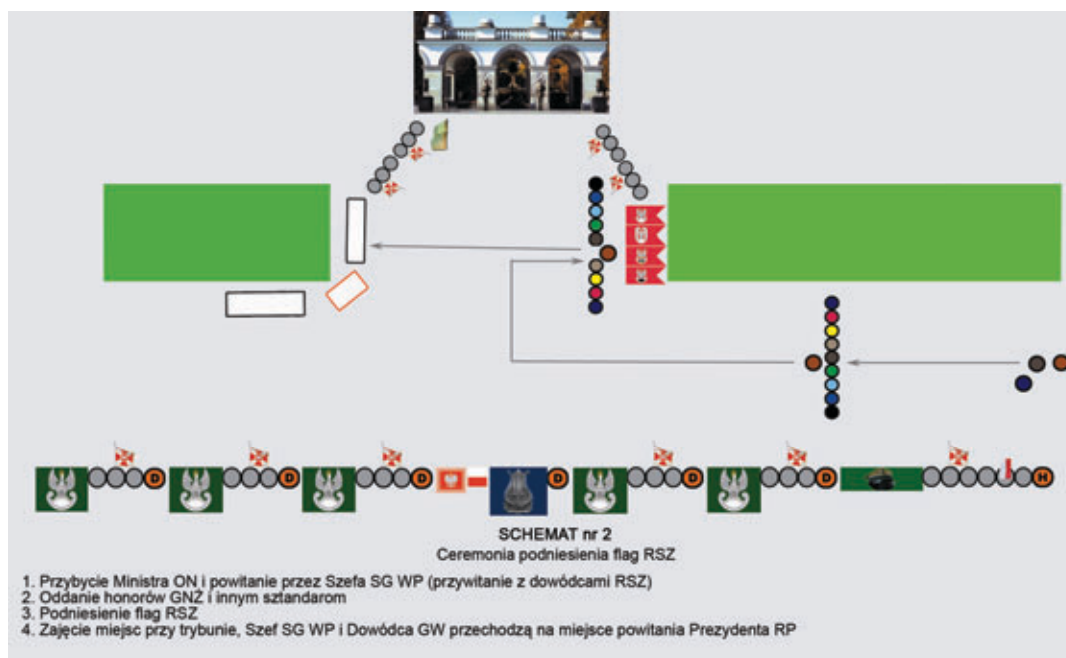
D D D D D D H

SCHEMAT nr 2
Ceremonia podniesienia flag RSZ

1. Przybycie Ministra ON i powitanie przez Szefa SG WP (przywitanie z dowódcami RSZ)
2. Oddanie honorów GNZ i innym sztandarom
3. Podniesienie flag RSZ
4. Zajęcie miejsc przy trybunie, Szef SG WP i Dowódca GW przechodzą na miejsce powitania Prezydenta RP